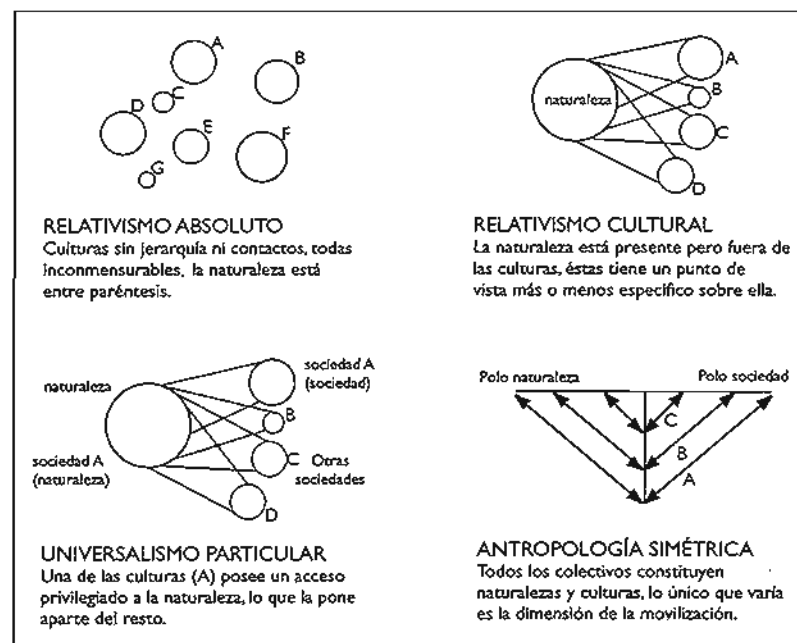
A
B
D
C
E
F
G

RELATIVISMO ABSOLUTO
Culturas sin jerarquía ni contactos, todas inconmensurables, la naturaleza está entre paréntesis.

naturaleza
A
B
C
D

RELATIVISMO CULTURAL
La naturaleza está presente pero fuera de las culturas, éstas tiene un punto de vista más o menos específico sobre ella.

naturaleza
sociedad A (sociedad)
B
sociedad A (naturaleza)
C Otras sociedades
D

UNIVERSALISMO PARTICULAR
Una de las culturas (A) posee un acceso privilegiado a la naturaleza, lo que la pone aparte del resto.

Polo naturaleza
Polo sociedad
C
B
A

ANTROPOLOGÍA SIMÉTRICA
Todos los colectivos constituyen naturalezas y culturas, lo único que varía es la dimensión de la movilización.